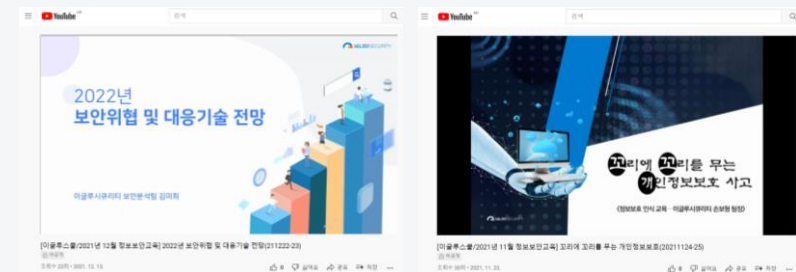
YouTube KR
검색

IGLOO SECURITY

2022년
보안위협 및 대응기술 전망

이글루시큐리티 보안분석팀 김미희

[이글루스쿨/2021년 12월 정보보호교육] 2022년 보안위협 및 대응기술 전망(211222-23)

조회수 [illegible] · 2021. 12. 13.

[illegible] 싫어요 공유 저장 ...

YouTube KR
검색

꼬리에 꼬리를 무는
개인정보보호 사고

(정보보호 인식 교육 - 이글루시큐리티 손보험 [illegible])

[이글루스쿨/2021년 11월 정보보호교육] 꼬리에 꼬리를 무는 개인정보보호(20211124-25)

조회수 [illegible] · 2021. 11. 23.

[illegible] 싫어요 공유 저장 ...